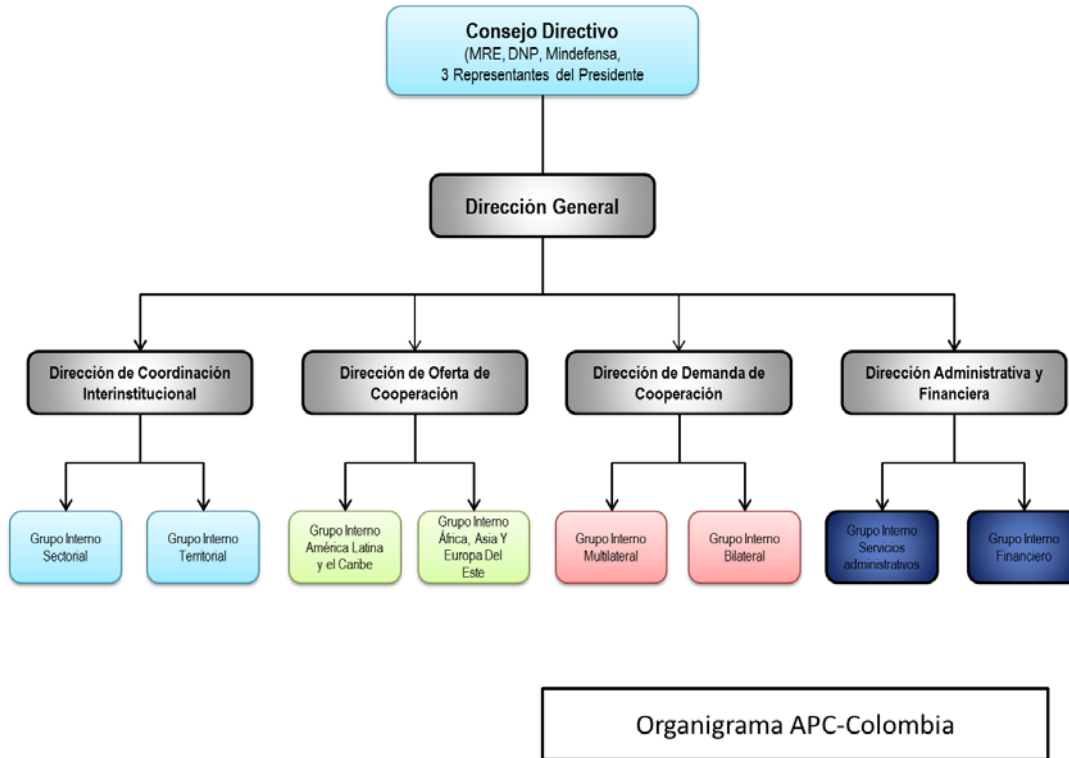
Consejo Directivo
(MRE, DNP, Mindefensa,
3 Representantes del Presidente

Dirección General

Dirección de Coordinación Interinstitucional

Dirección de Oferta de Cooperación

Dirección de Demanda de Cooperación

Dirección Administrativa y Financiera

Grupo Interno Sectorial

Grupo Interno Territorial

Grupo Interno América Latina y el Caribe

Grupo Interno África, Asia Y Europa Del Este

Grupo Interno Multilateral

Grupo Interno Bilateral

Grupo Interno Servicios administrativos

Grupo Interno Financiero

Organigrama APC-Colombia